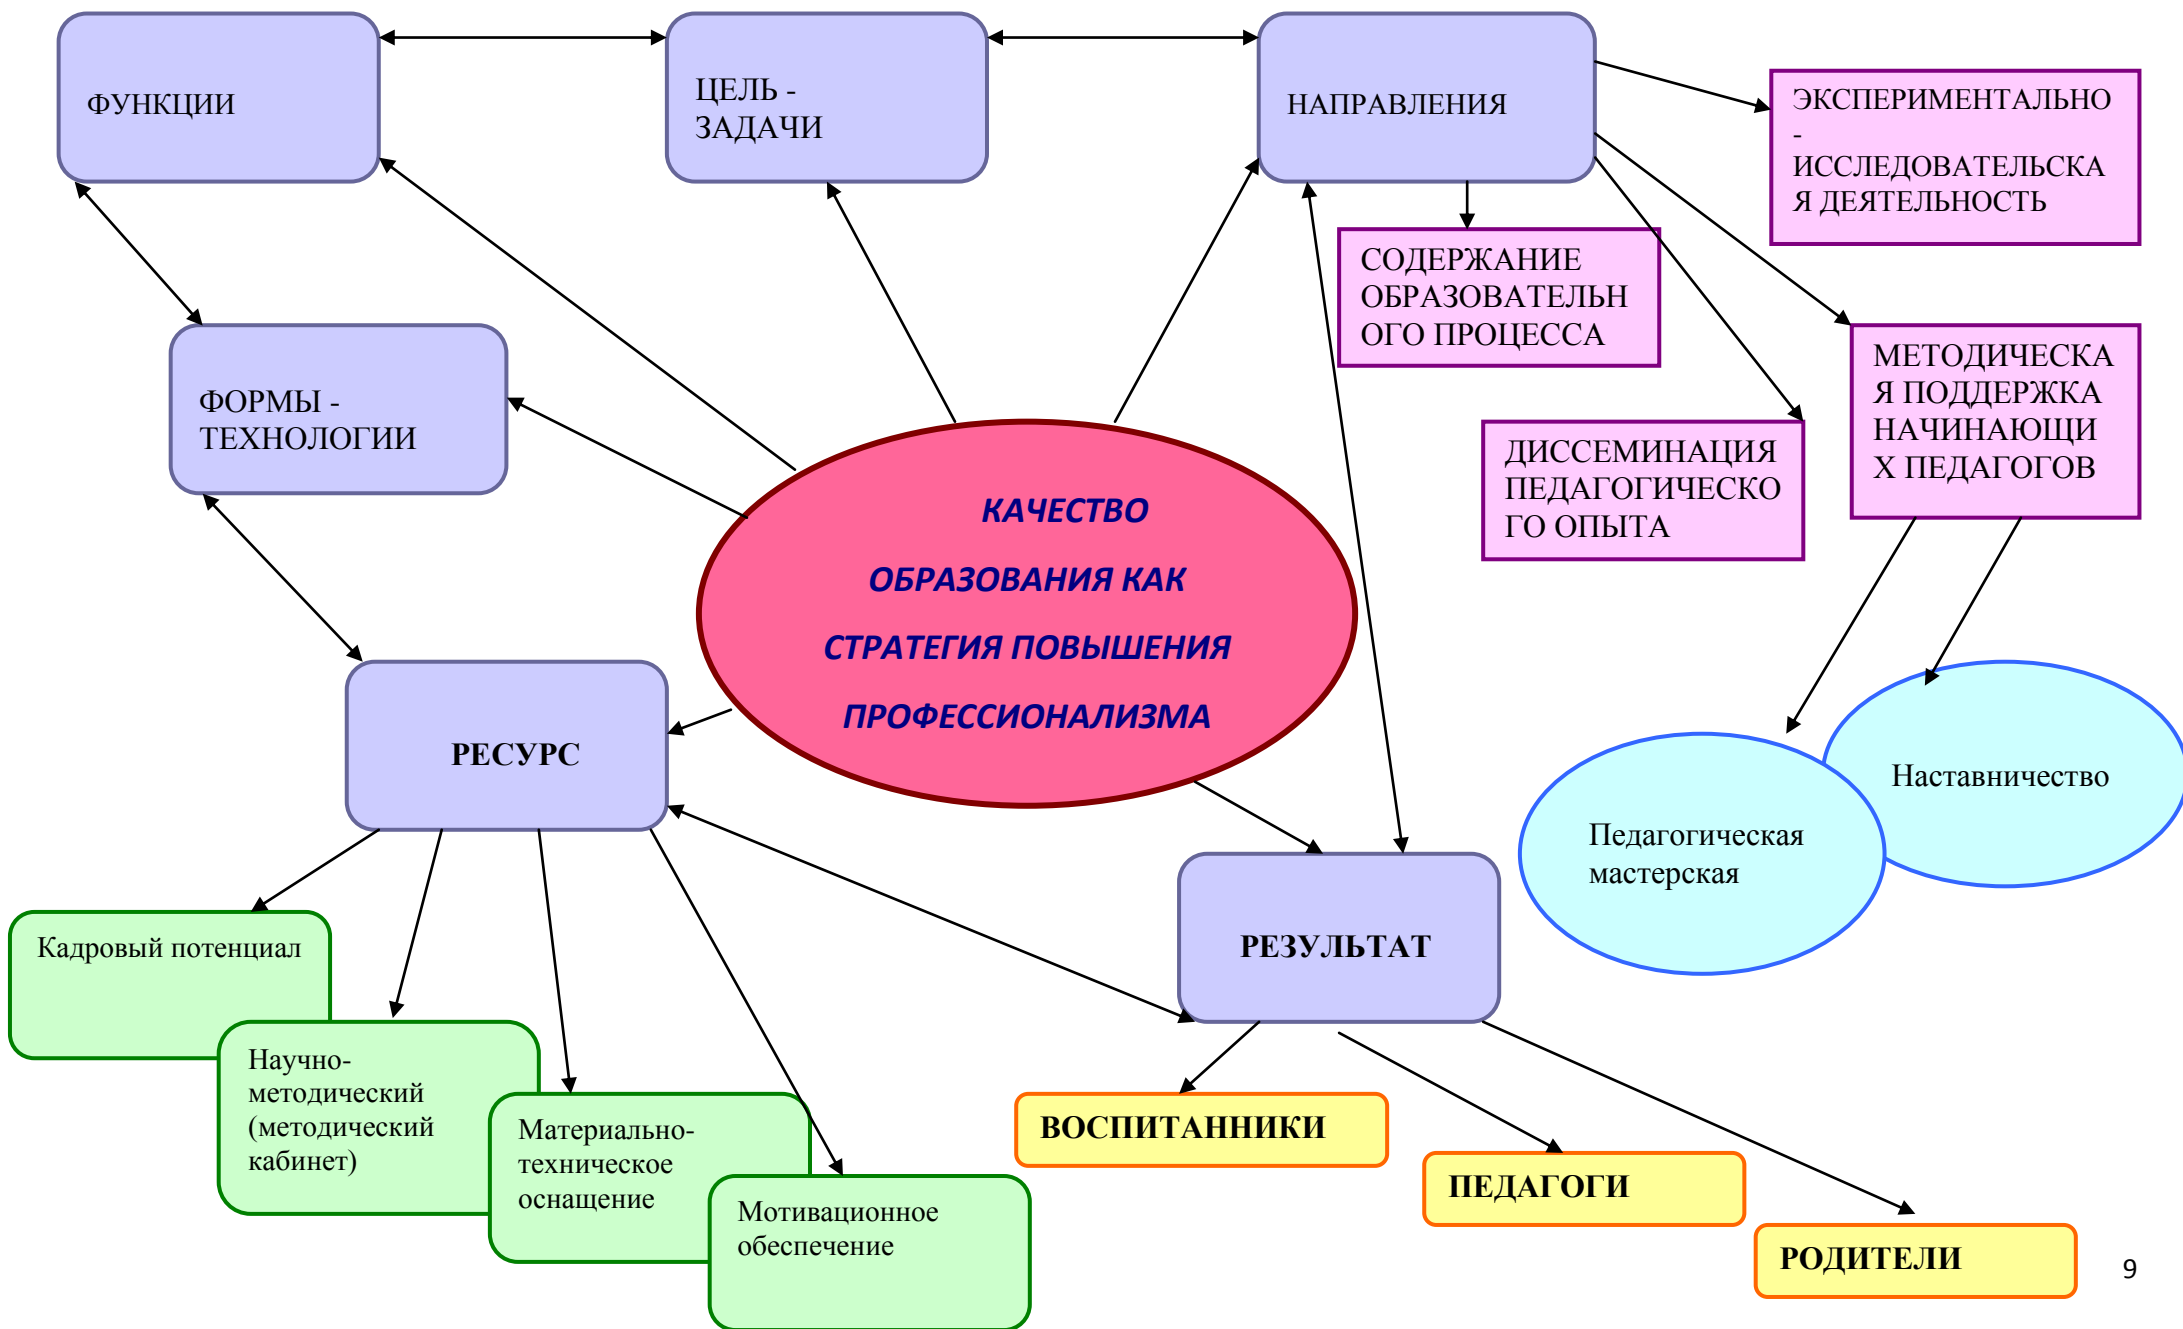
ФУНКЦИИ

ЦЕЛЬ - ЗАДАЧИ

НАПРАВЛЕНИЯ

ЭКСПЕРИМЕНТАЛЬНО - ИССЛЕДОВАТЕЛЬСКАЯ ДЕЯТЕЛЬНОСТЬ

СОДЕРЖАНИЕ ОБРАЗОВАТЕЛЬНОГО ПРОЦЕССА

ФОРМЫ - ТЕХНОЛОГИИ

МЕТОДИЧЕСКАЯ ПОДДЕРЖКА НАЧИНАЮЩИХ ПЕДАГОГОВ

ДИССЕМИНАЦИЯ ПЕДАГОГИЧЕСКОГО ОПЫТА

КАЧЕСТВО ОБРАЗОВАНИЯ КАК СТРАТЕГИЯ ПОВЫШЕНИЯ ПРОФЕССИОНАЛИЗМА

РЕСУРС

Наставничество

Педагогическая мастерская

РЕЗУЛЬТАТ

Кадровый потенциал

Научно-методический (методический кабинет)

Материально-техническое оснащение

Мотивационное обеспечение

ВОСПИТАННИКИ

ПЕДАГОГИ

РОДИТЕЛИ

9